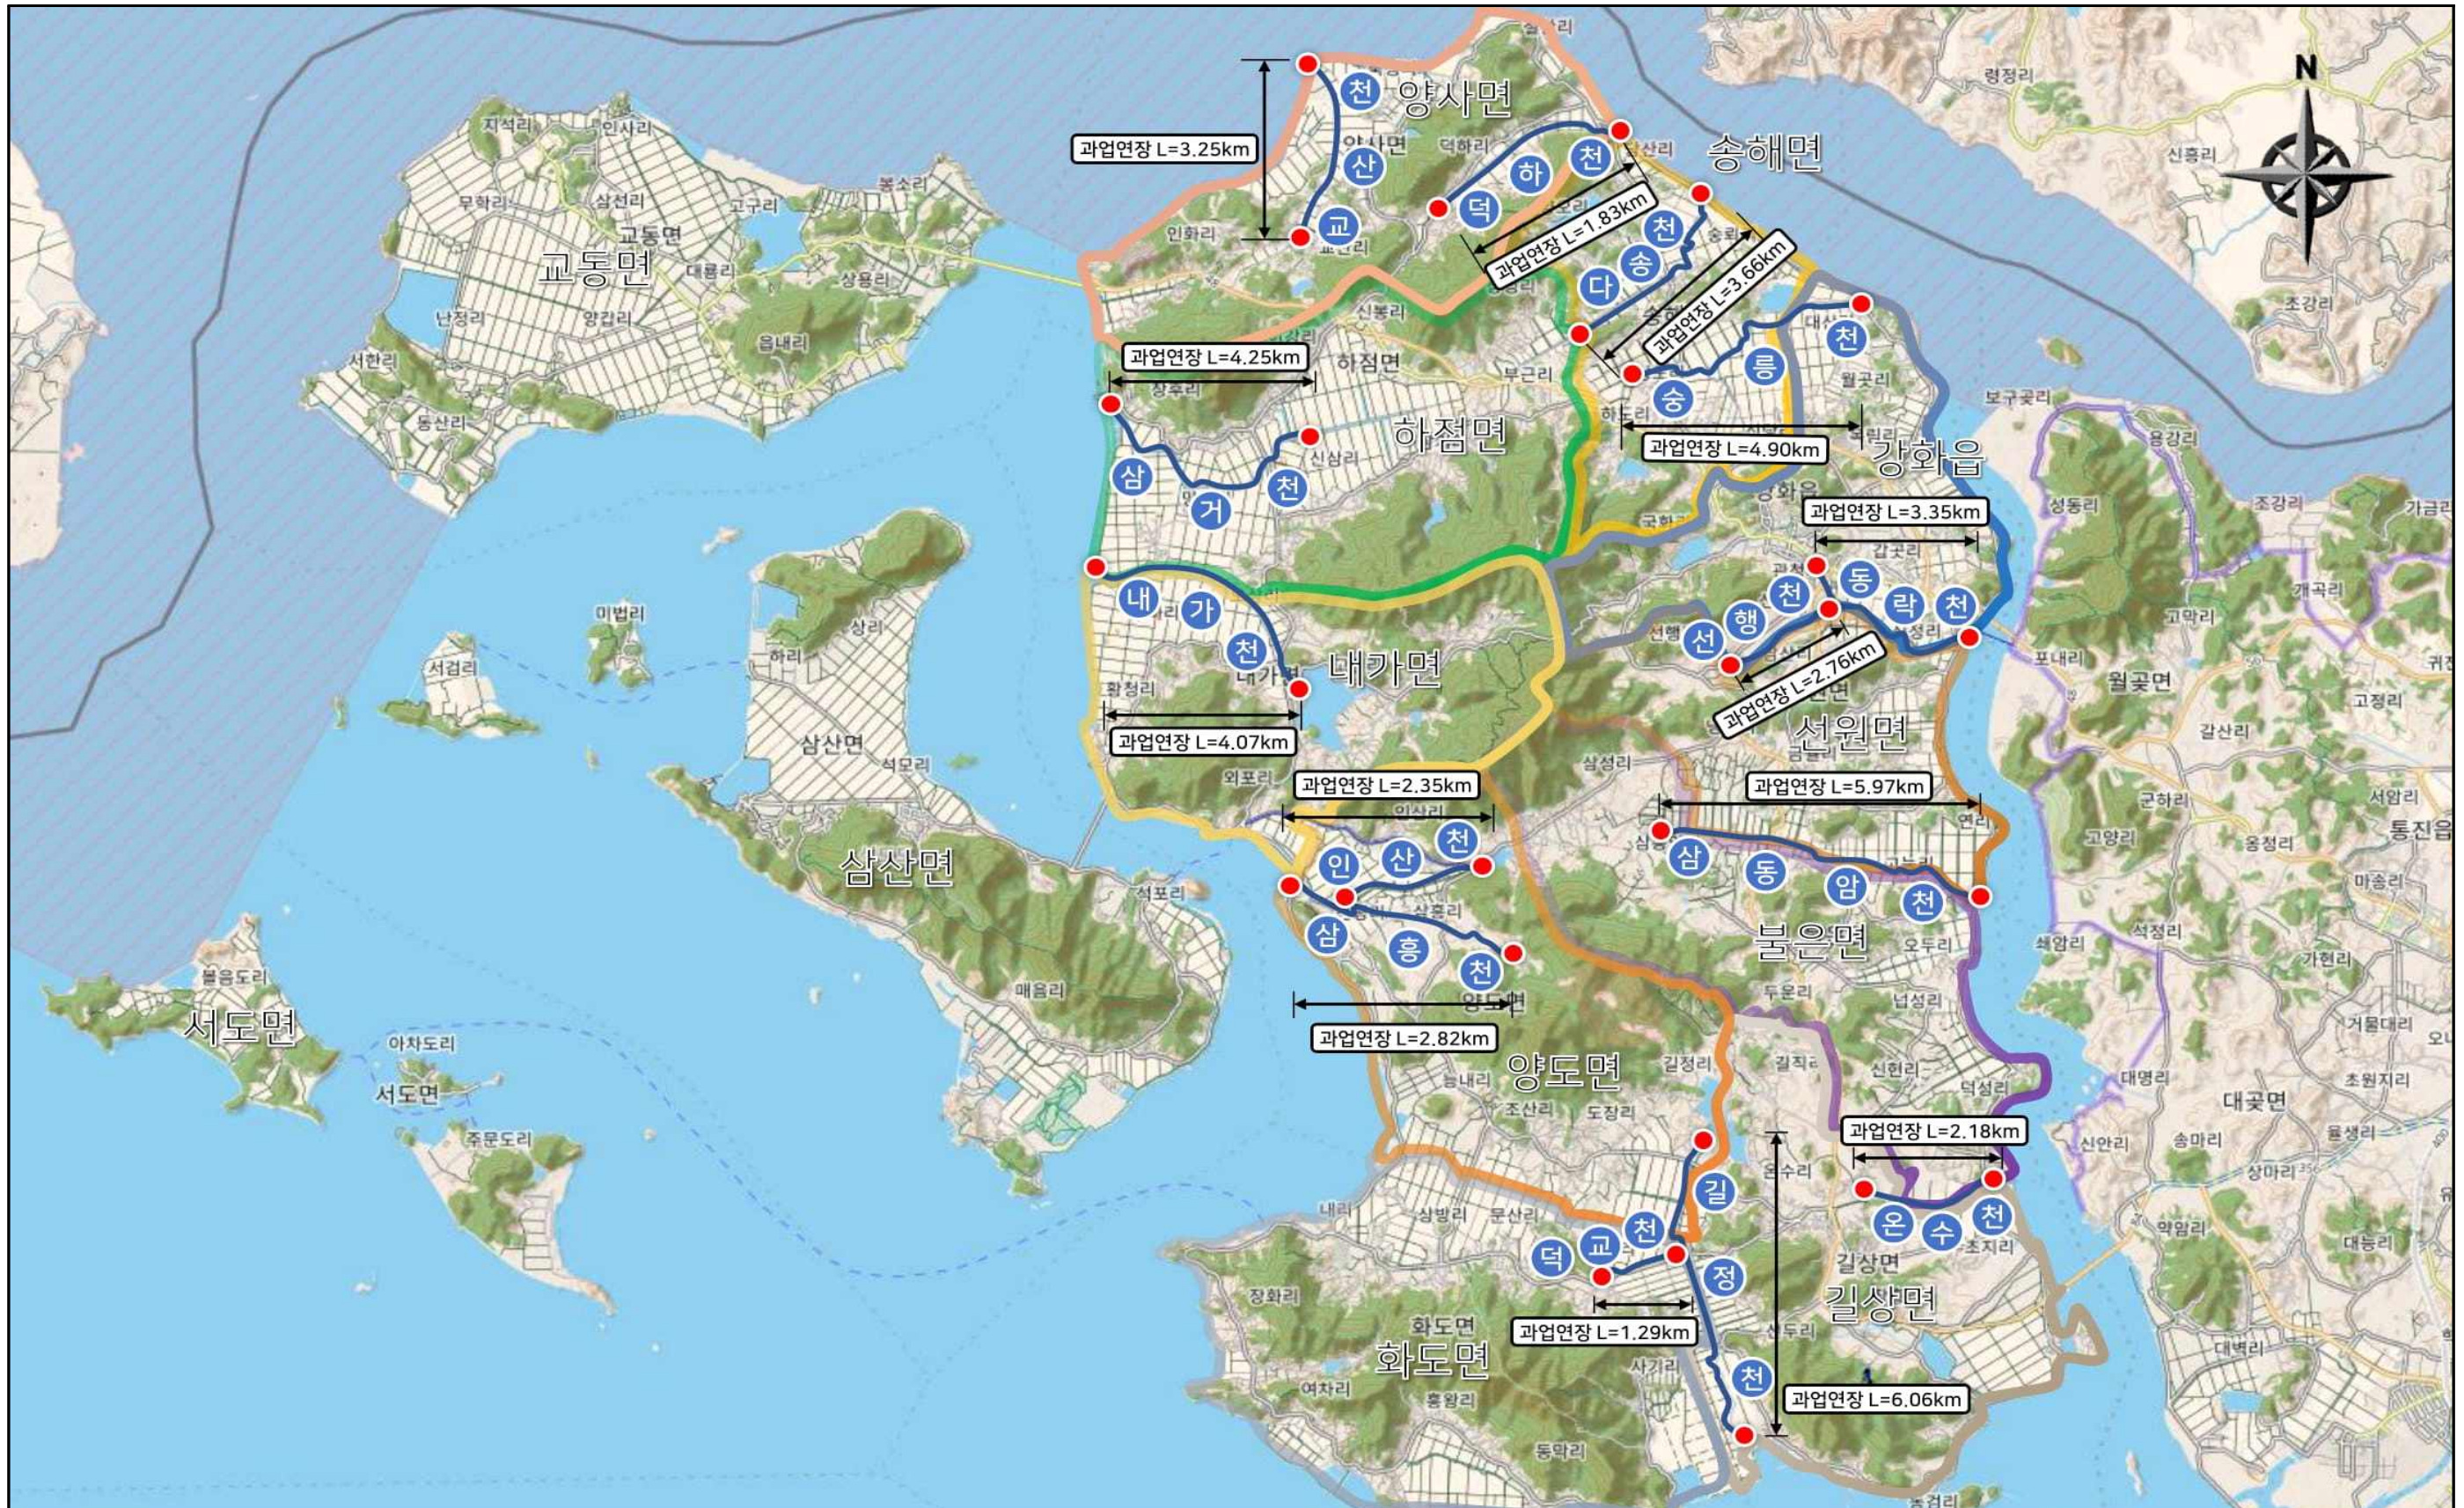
N

양사면
천
산
교
과업연장 L=3.25km

송해면
하
천
덕
과업연장 L=1.83km
천
송
다
과업연장 L=3.66km
릉
송
천
과업연장 L=4.90km
강화읍

교동면
삼산면
서도면
하점면
과업연장 L=4.25km
삼
거
천

내가면
내
가
천
과업연장 L=4.07km

과업연장 L=3.35km
동
락
천
천
행
선
과업연장 L=2.76km
선원면

과업연장 L=2.35km
인
산
천
삼
흥
천
과업연장 L=2.82km

과업연장 L=5.97km
삼
동
암
천
불은면

양도면
길
천
교
덕
정
천
과업연장 L=1.29km
과업연장 L=6.06km
화도면

과업연장 L=2.18km
온
수
천
길상면

월곶면
대곶면
통진읍